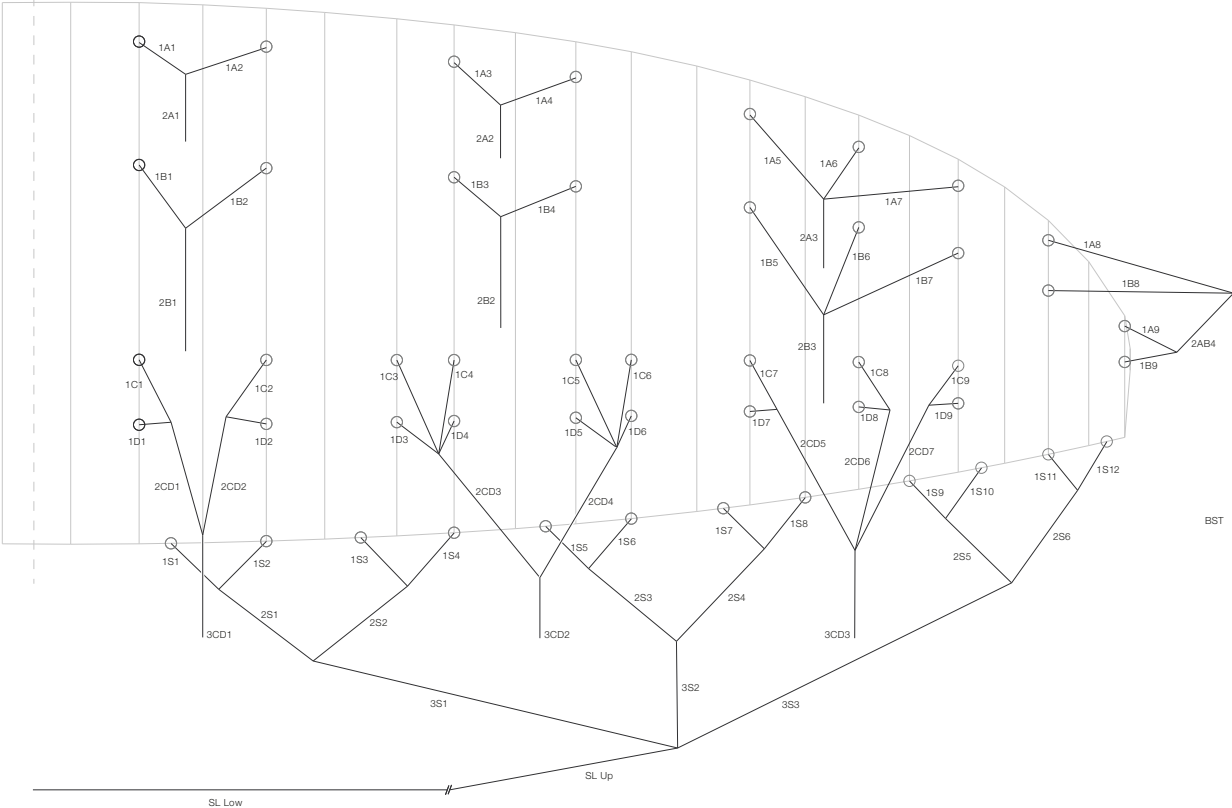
1A1
1A2
2A1
1A3
1A4
2A2
1B1
1B2
2B1
1B3
1B4
2B2
1A5
1A6
1A7
2A3
1B5
1B6
1B7
2B3
1A8
1B8
1A9
1B9
2AB4
1C1
1D1
1C2
1D2
2CD1
2CD2
1C3
1C4
1D3
1D4
2CD3
1C5
1C6
1D5
1D6
2CD4
1C7
1D7
1C8
1D8
1C9
1D9
2CD5
2CD6
2CD7
1S1
1S2
1S3
1S4
1S5
1S6
1S7
1S8
1S9
1S10
1S11
1S12
2S1
2S2
2S3
2S4
2S5
2S6
3CD1
3CD2
3CD3
BST
3S1
3S2
3S3
SL Up
SL Low